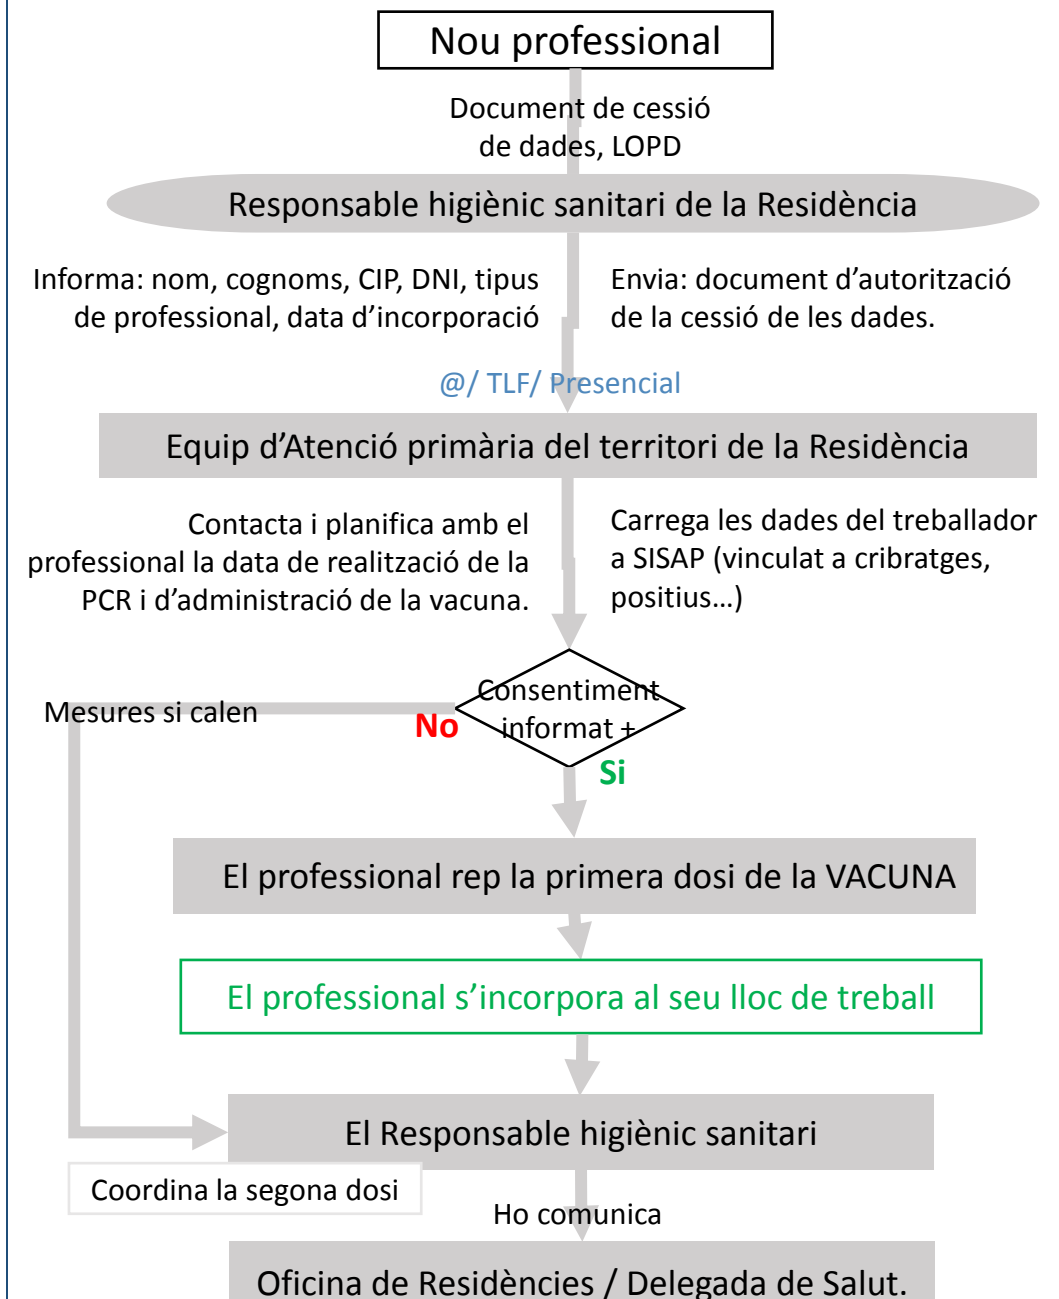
Nou professional

Document de cessió de dades, LOPD

Responsable higiènic sanitari de la Residència

Informa: nom, cognoms, CIP, DNI, tipus de professional, data d'incorporació

Envia: document d'autorització de la cessió de les dades.

@/ TLF/ Presencial

Equip d'Atenció primària del territori de la Residència

Contacta i planifica amb el professional la data de realització de la PCR i d'administració de la vacuna.

Carrega les dades del treballador a SISAP (vinculat a cribratges, positius…)

Consentiment informat +

Mesures si calen

No

Si

El professional rep la primera dosi de la VACUNA

El professional s'incorpora al seu lloc de treball

El Responsable higiènic sanitari

Coordina la segona dosi

Ho comunica

Oficina de Residències / Delegada de Salut.